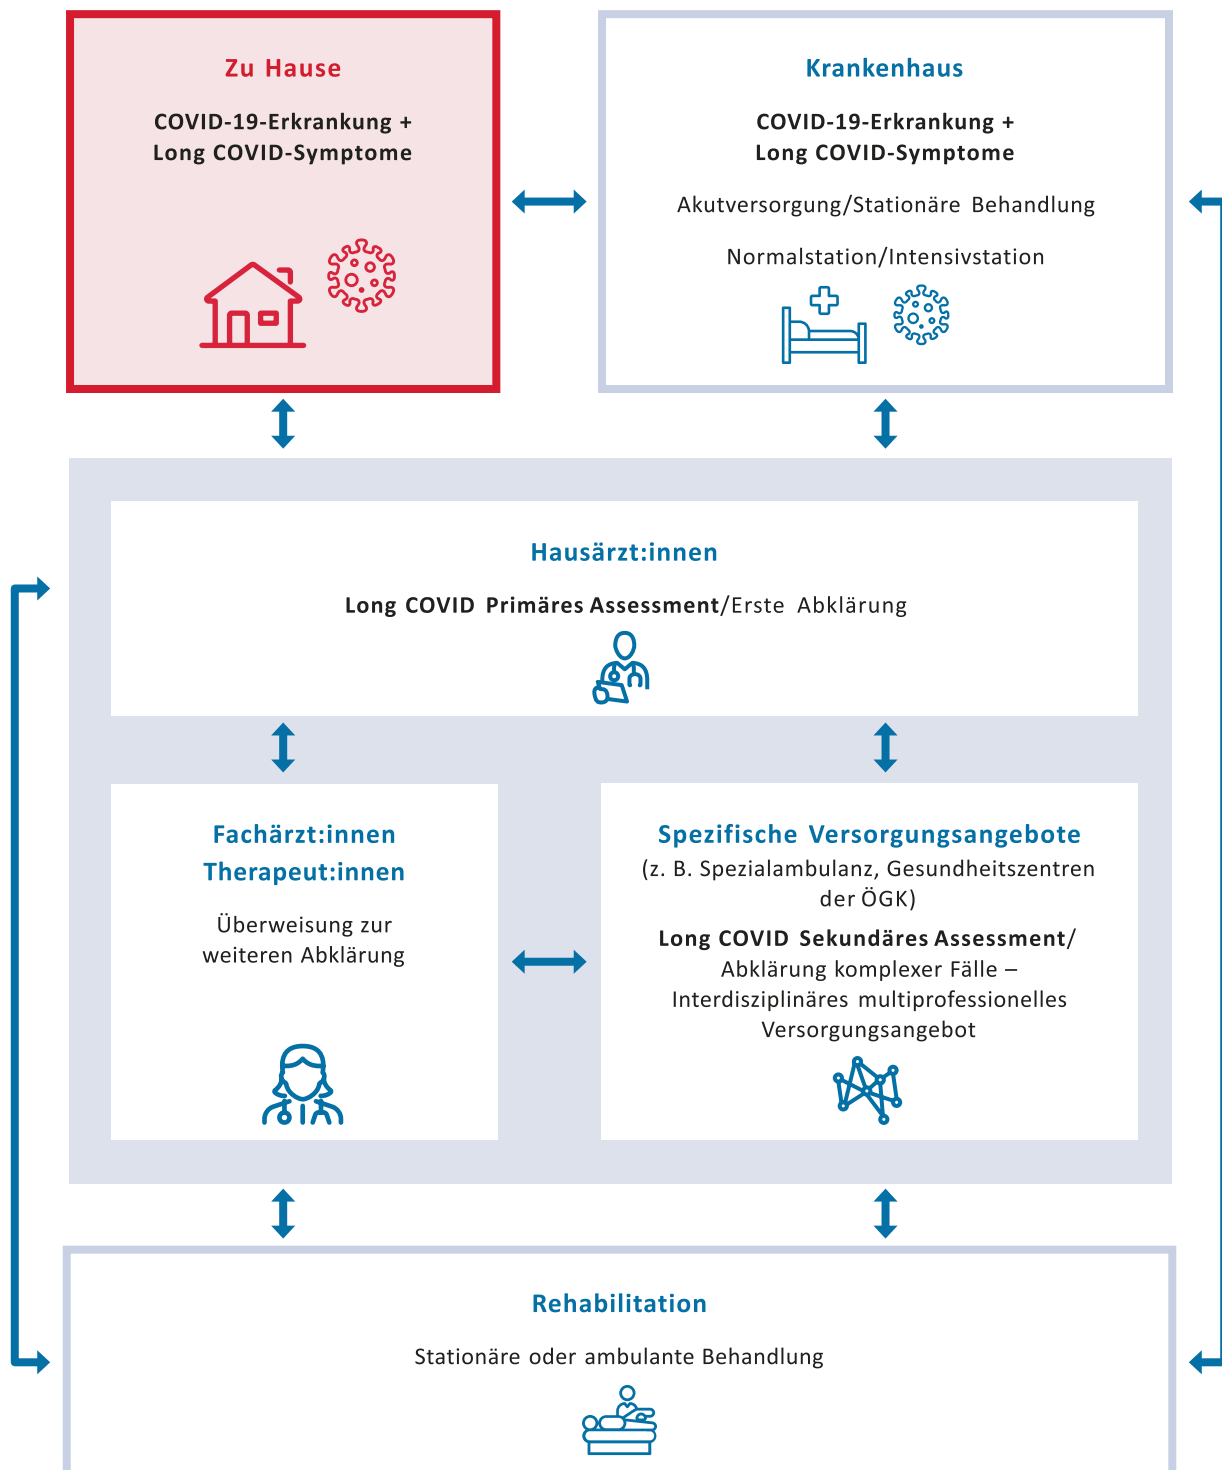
Zu Hause

COVID-19-Erkrankung + Long COVID-Symptome

Krankenhaus

COVID-19-Erkrankung + Long COVID-Symptome

Akutversorgung/Stationäre Behandlung

Normalstation/Intensivstation

Hausärzt:innen

Long COVID Primäres Assessment/Erste Abklärung

Fachärzt:innen Therapeut:innen

Überweisung zur weiteren Abklärung

Spezifische Versorgungsangebote

(z. B. Spezialambulanz, Gesundheitszentren der ÖGK)

Long COVID Sekundäres Assessment/ Abklärung komplexer Fälle – Interdisziplinäres multiprofessionelles Versorgungsangebot

Rehabilitation

Stationäre oder ambulante Behandlung